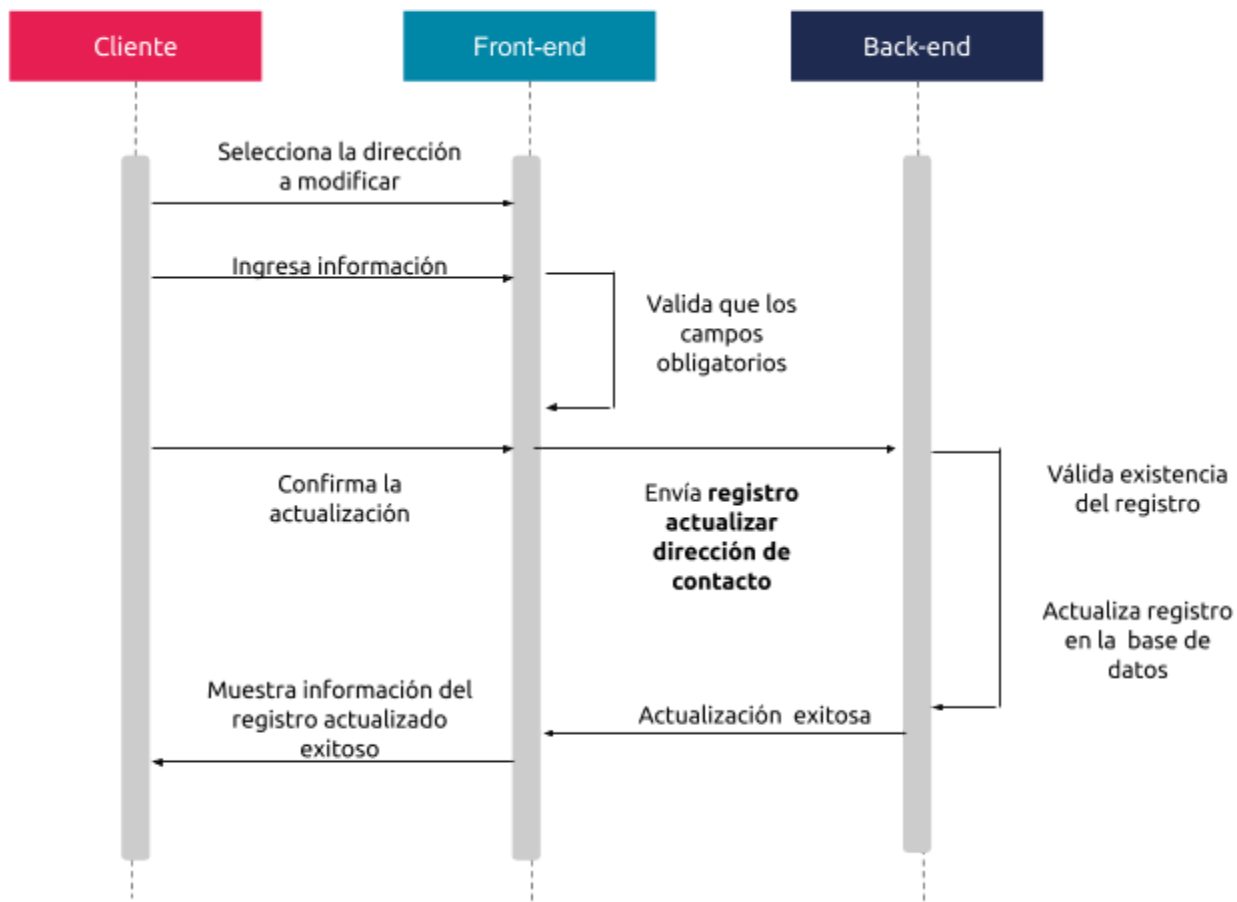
Cliente

Front-end

Back-end

Selecciona la dirección a modificar

Ingresa información

Valida que los campos obligatorios

Confirma la actualización

Envía **registro actualizar dirección de contacto**

Válida existencia del registro

Actualiza registro en la base de datos

Actualización exitosa

Muestra información del registro actualizado exitoso